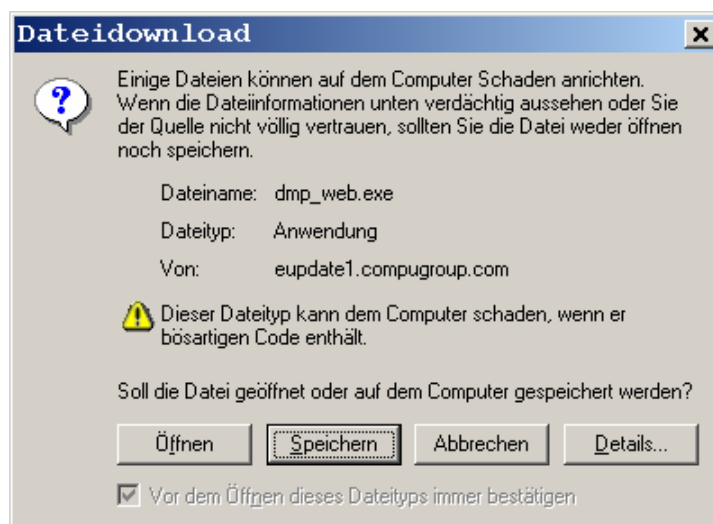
Dateidownload

Einige Dateien können auf dem Computer Schaden anrichten. Wenn die Dateiinformationen unten verdächtig aussehen oder Sie der Quelle nicht völlig vertrauen, sollten Sie die Datei weder öffnen noch speichern.

Dateiname: dmp_web.exe

Dateityp: Anwendung

Von: eupdate1.compugroup.com

Dieser Dateityp kann dem Computer schaden, wenn er bösartigen Code enthält.

Soll die Datei geöffnet oder auf dem Computer gespeichert werden?

Öffnen | Speichern | Abbrechen | Details...

Vor dem Öffnen dieses Dateityps immer bestätigen